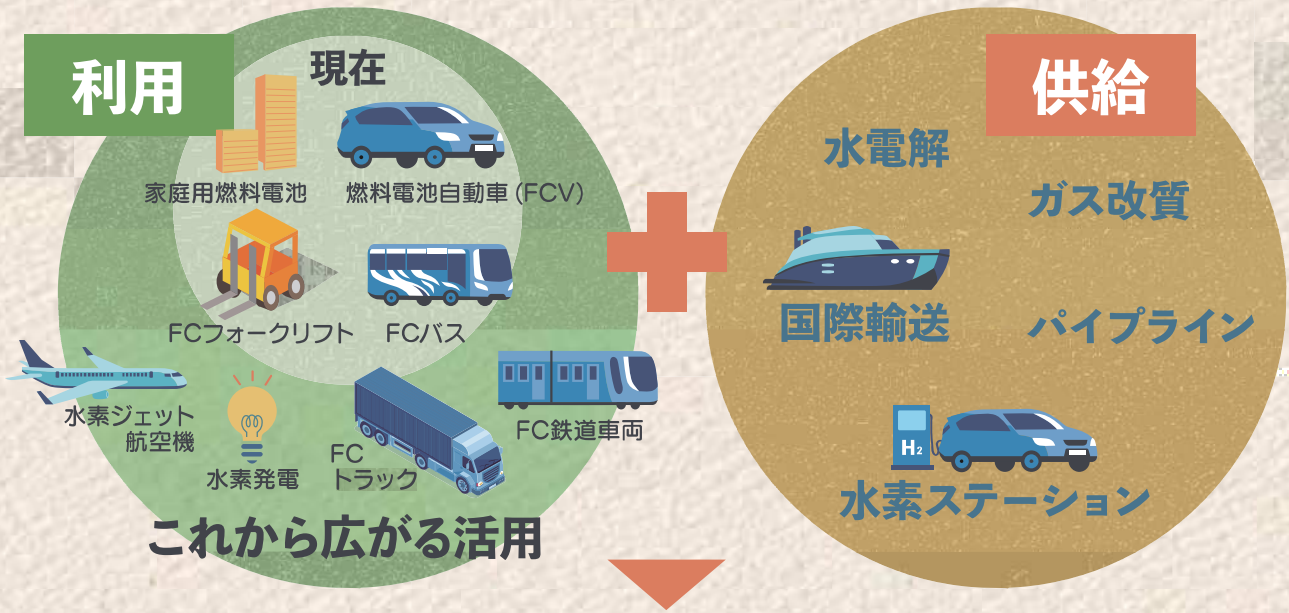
利用

現在

家庭用燃料電池

燃料電池自動車（FCV）

FCフォークリフト

FCバス

水素ジェット航空機

水素発電

FC トラック

FC鉄道車両

これから広がる活用

供給

水電解

ガス改質

国際輸送

パイプライン

$H_2$

水素ステーション